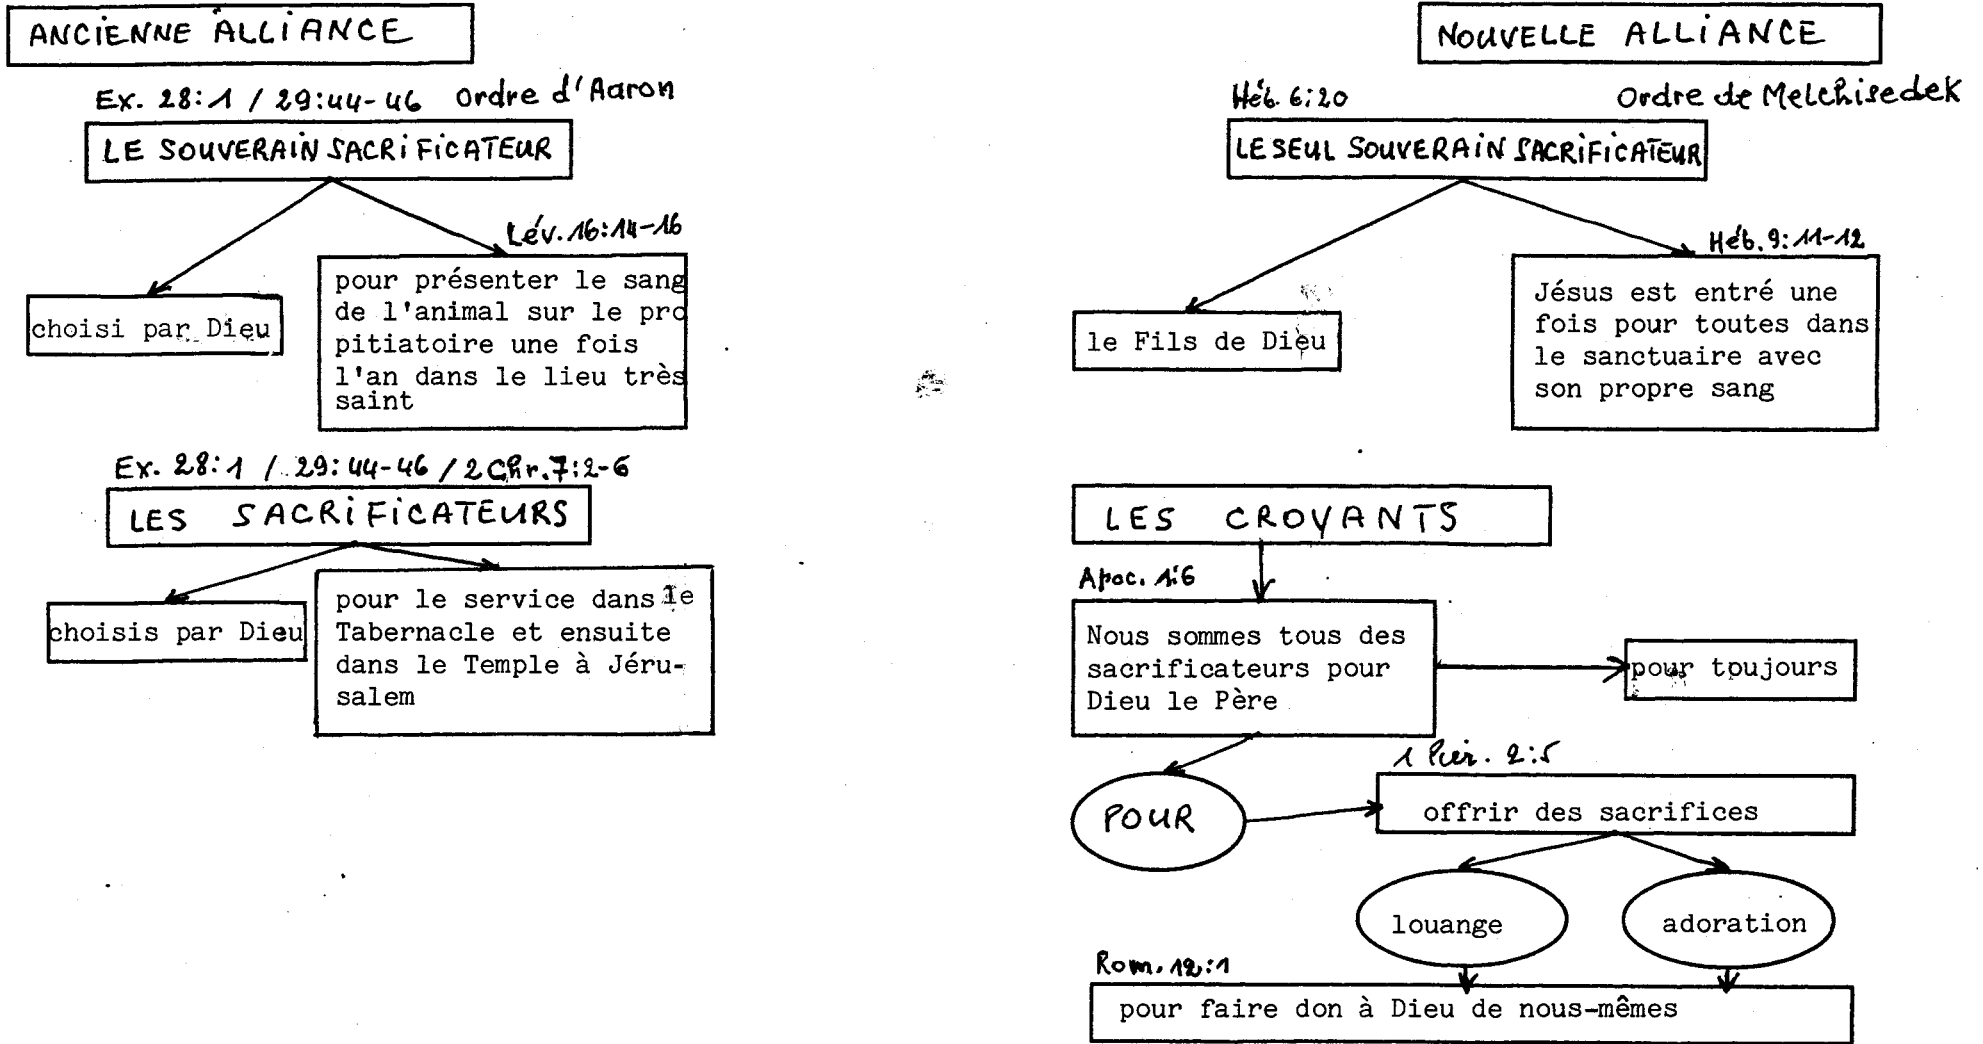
ANCIENNE ALLIANCE

Ex. 28:1 / 29:44-46 Ordre d'Aaron

LE SOUVERAIN SACRIFICATEUR

Lév. 16:14-16

choisi par Dieu

pour présenter le sang de l'animal sur le propitiatoire une fois l'an dans le lieu très saint

Ex. 28:1 / 29:44-46 / 2Chr.7:2-6

LES SACRIFICATEURS

choisis par Dieu

pour le service dans le Tabernacle et ensuite dans le Temple à Jérusalem

NOUVELLE ALLIANCE

Héb. 6:20 Ordre de Melchisedek

LE SEUL SOUVERAIN SACRIFICATEUR

Héb. 9:11-12

le Fils de Dieu

Jésus est entré une fois pour toutes dans le sanctuaire avec son propre sang

LES CROYANTS

Apoc. 1:6

Nous sommes tous des sacrificateurs pour Dieu le Père

pour toujours

1 Pier. 2:5

POUR

offrir des sacrifices

louange

adoration

Rom. 12:1

pour faire don à Dieu de nous-mêmes